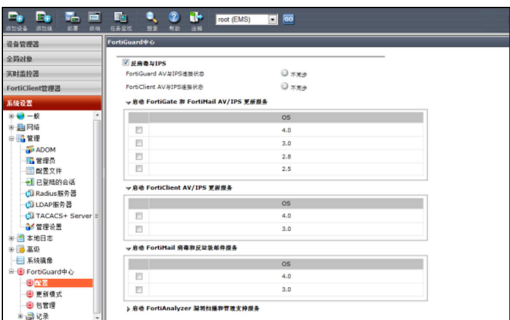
添加设备 添加组 配置 ... 任务监控 搜索 帮助 注销 root (EMS) GO

设备管理器
全局对象
实时监控器
FortiClient管理器
系统设置

一般
网络
管理
ADOM
管理员
配置文件
已登陆的会话
Radius服务器
LDAP服务器
TACACS+ Server
管理设置
本地日志
高级
系统镜像
FortiGuard中心
配置
更新模式
包管理
记录

FortiGuard中心

反病毒与IPS
FortiGuard AV与IPS连接状态 不同步
FortiClient AV与IPS连接状态 不同步

启用 FortiGate 和 FortiMail AV/IPS 更新服务

| | OS |
|---|---|
| | 4.0 |
| | 3.0 |
| | 2.8 |
| | 2.5 |

启用 FortiClient AV/IPS 更新服务

| | OS |
|---|---|
| | 4.0 |
| | 3.0 |

启用 FortiMail 病毒和反垃圾邮件服务

| | OS |
|---|---|
| | 4.0 |
| | 3.0 |

启用 FortiAnalyzer 漏洞扫描和管理支持服务